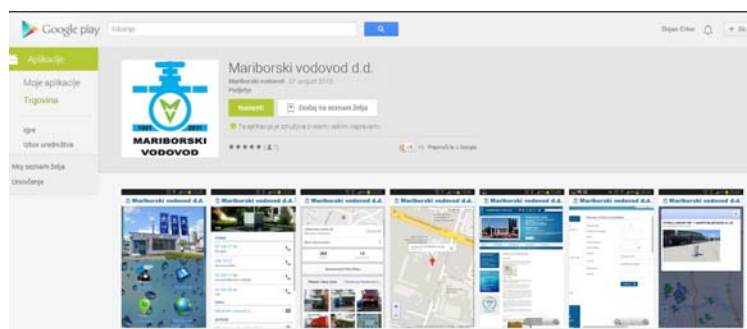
Google play Iskanje

Dejan Crker + Si

Aplikacije

Moje aplikacije

Trgovina

Igre

Izbor urednišva

Moj seznam želja

Unovčenje

1901 2011

MARIBORSKI VODOVOD

Mariborski vodovod d.d.

Mariborski vodovod - 27. avgust 2013

Podjetja

Namesti

Dodaj na seznam želja

Ta aplikacija je združljiva z vsemi vašimi napravami.

★★★★★ (5)

+1 Priporočite v Googlu

Mariborski vodovod d.d.

Mariborski vodovod d.d.

Mariborski vodovod d.d.

Mariborski vodovod d.d.

Mariborski vodovod d.d.

Mariborski vodovod d.d.

Mariborski vodovod d.d.